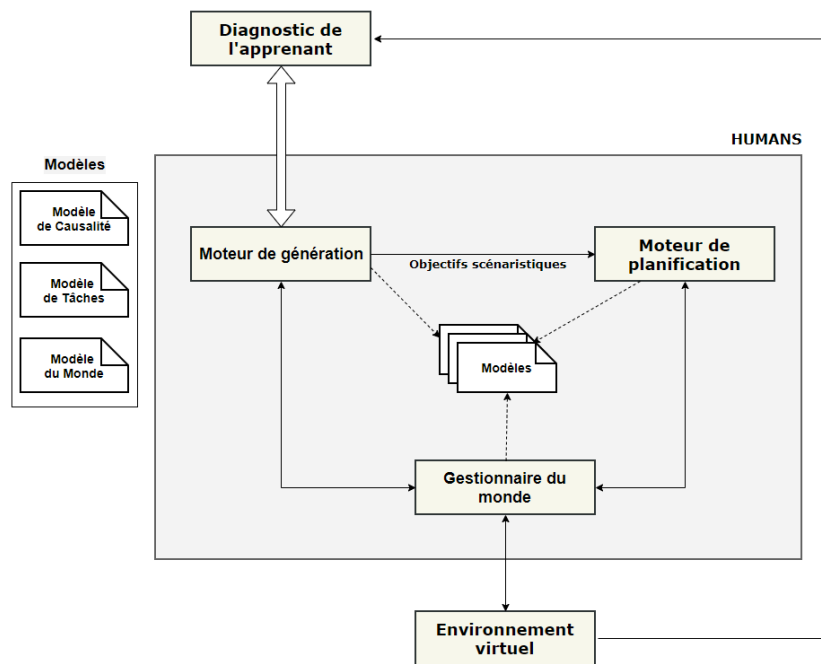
Diagnostic de l'apprenant

HUMANS

Modèles

Modèle de Causalité

Modèle de Tâches

Modèle du Monde

Moteur de génération

Objectifs scénaristiques

Moteur de planification

Modèles

Gestionnaire du monde

Environnement virtuel